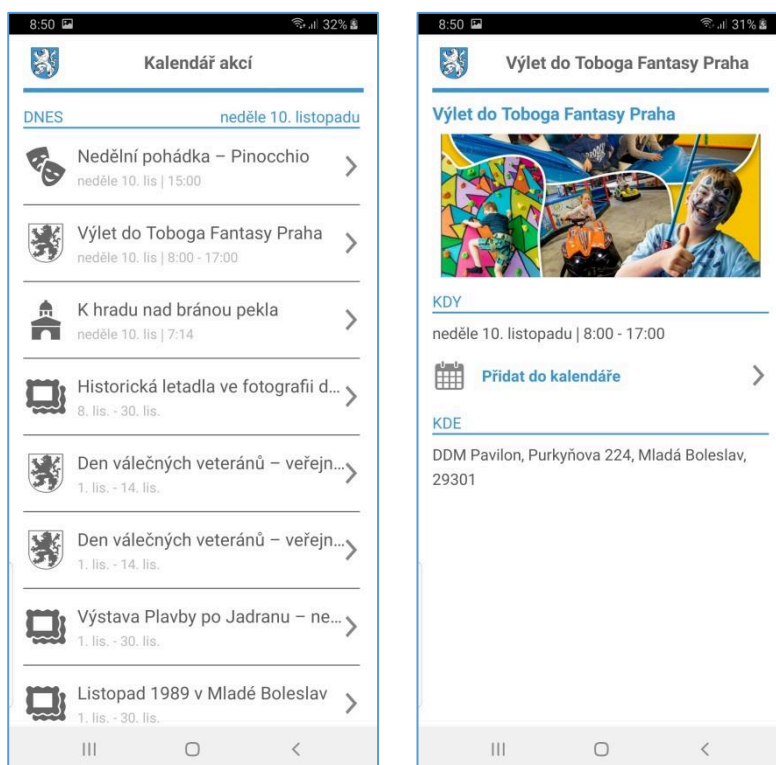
8:50 32%

Kalendář akcí

DNES neděle 10. listopadu

Nedělní pohádka – Pinocchio
neděle 10. lis | 15:00

Výlet do Toboga Fantasy Praha
neděle 10. lis | 8:00 - 17:00

K hradu nad bránou pekla
neděle 10. lis | 7:14

Historická letadla ve fotografii d...
8. lis. - 30. lis.

Den válečných veteránů – veřejn...
1. lis. - 14. lis.

Den válečných veteránů – veřejn...
1. lis. - 14. lis.

Výstava Plavby po Jadranu – ne...
1. lis. - 30. lis.

Listopad 1989 v Mladé Boleslav
1. lis. - 30. lis.

8:50 31%

Výlet do Toboga Fantasy Praha

Výlet do Toboga Fantasy Praha

KDY

neděle 10. listopadu | 8:00 - 17:00

Přidat do kalendáře

KDE

DDM Pavilon, Purkyňova 224, Mladá Boleslav, 29301